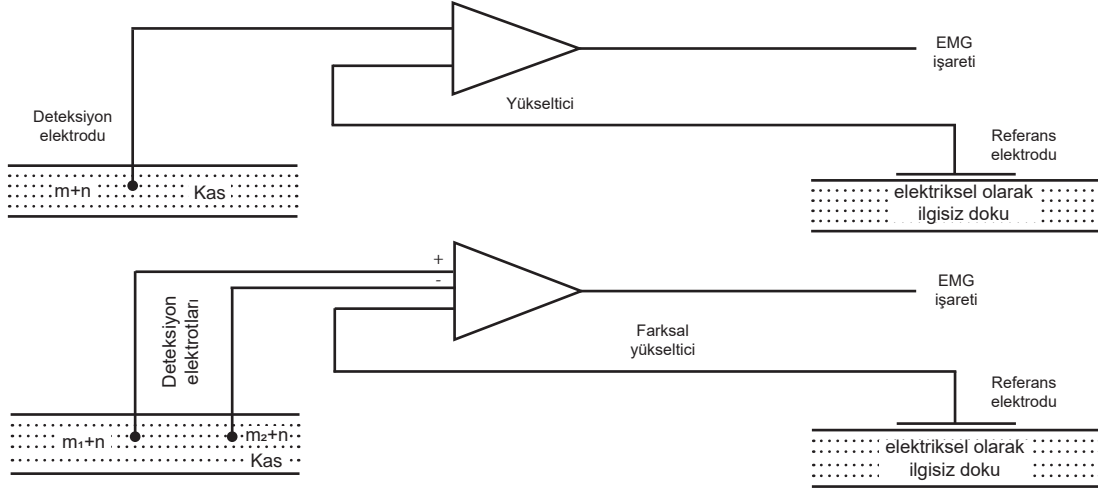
EMG işareti

Yükseltici

Deteksiyon elektrodu

Referans elektrodu

m+n

Kas

elektriksel olarak ilgisiz doku

+

-

EMG işareti

Deteksiyon elektrotları

Farksal yükseltici

Referans elektrodu

$m_1$+n

$m_2$+n

Kas

elektriksel olarak ilgisiz doku